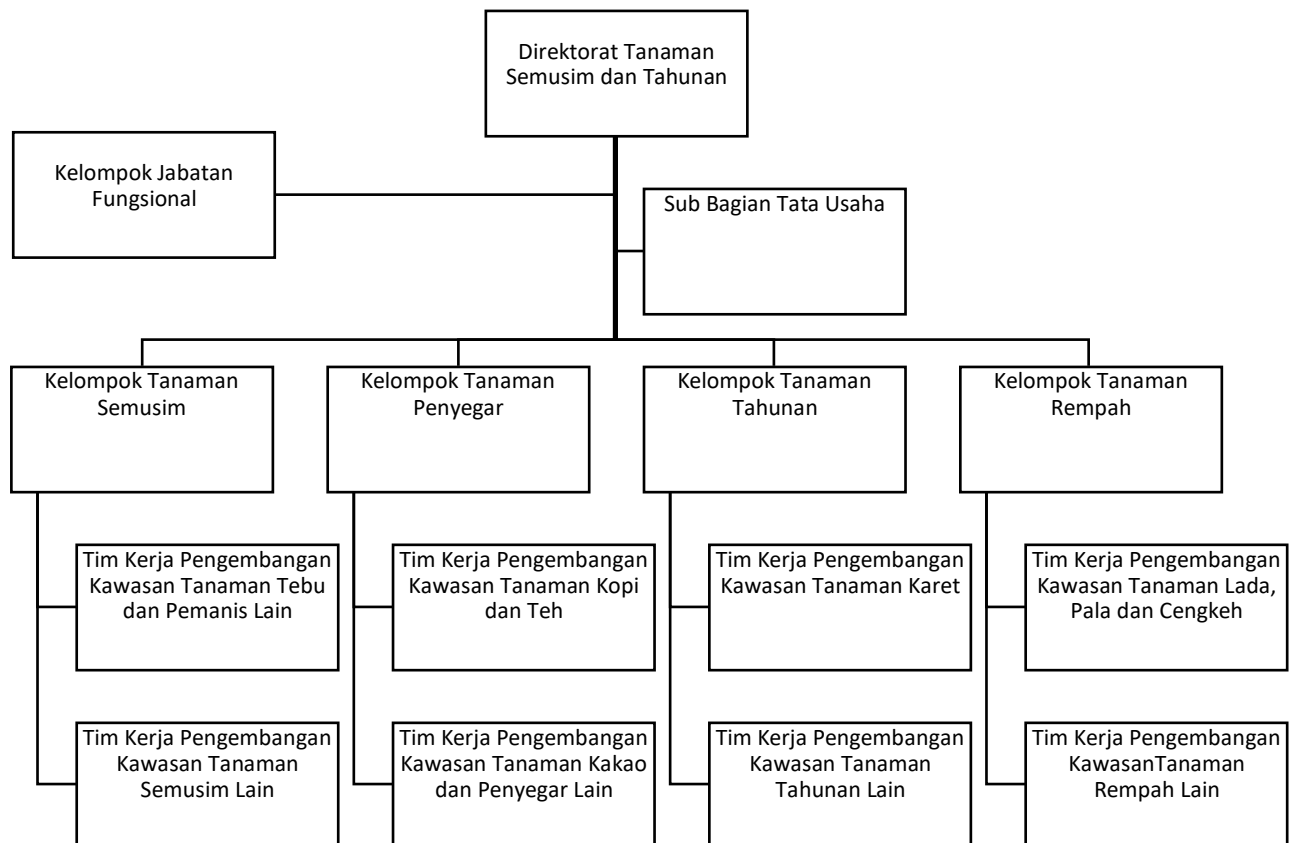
Direktorat Tanaman Semusim dan Tahunan

Kelompok Jabatan Fungsional

Sub Bagian Tata Usaha

Kelompok Tanaman Semusim

Tim Kerja Pengembangan Kawasan Tanaman Tebu dan Pemanis Lain

Tim Kerja Pengembangan Kawasan Tanaman Semusim Lain

Kelompok Tanaman Penyegar

Tim Kerja Pengembangan Kawasan Tanaman Kopi dan Teh

Tim Kerja Pengembangan Kawasan Tanaman Kakao dan Penyegar Lain

Kelompok Tanaman Tahunan

Tim Kerja Pengembangan Kawasan Tanaman Karet

Tim Kerja Pengembangan Kawasan Tanaman Tahunan Lain

Kelompok Tanaman Rempah

Tim Kerja Pengembangan Kawasan Tanaman Lada, Pala dan Cengkeh

Tim Kerja Pengembangan KawasanTanaman Rempah Lain